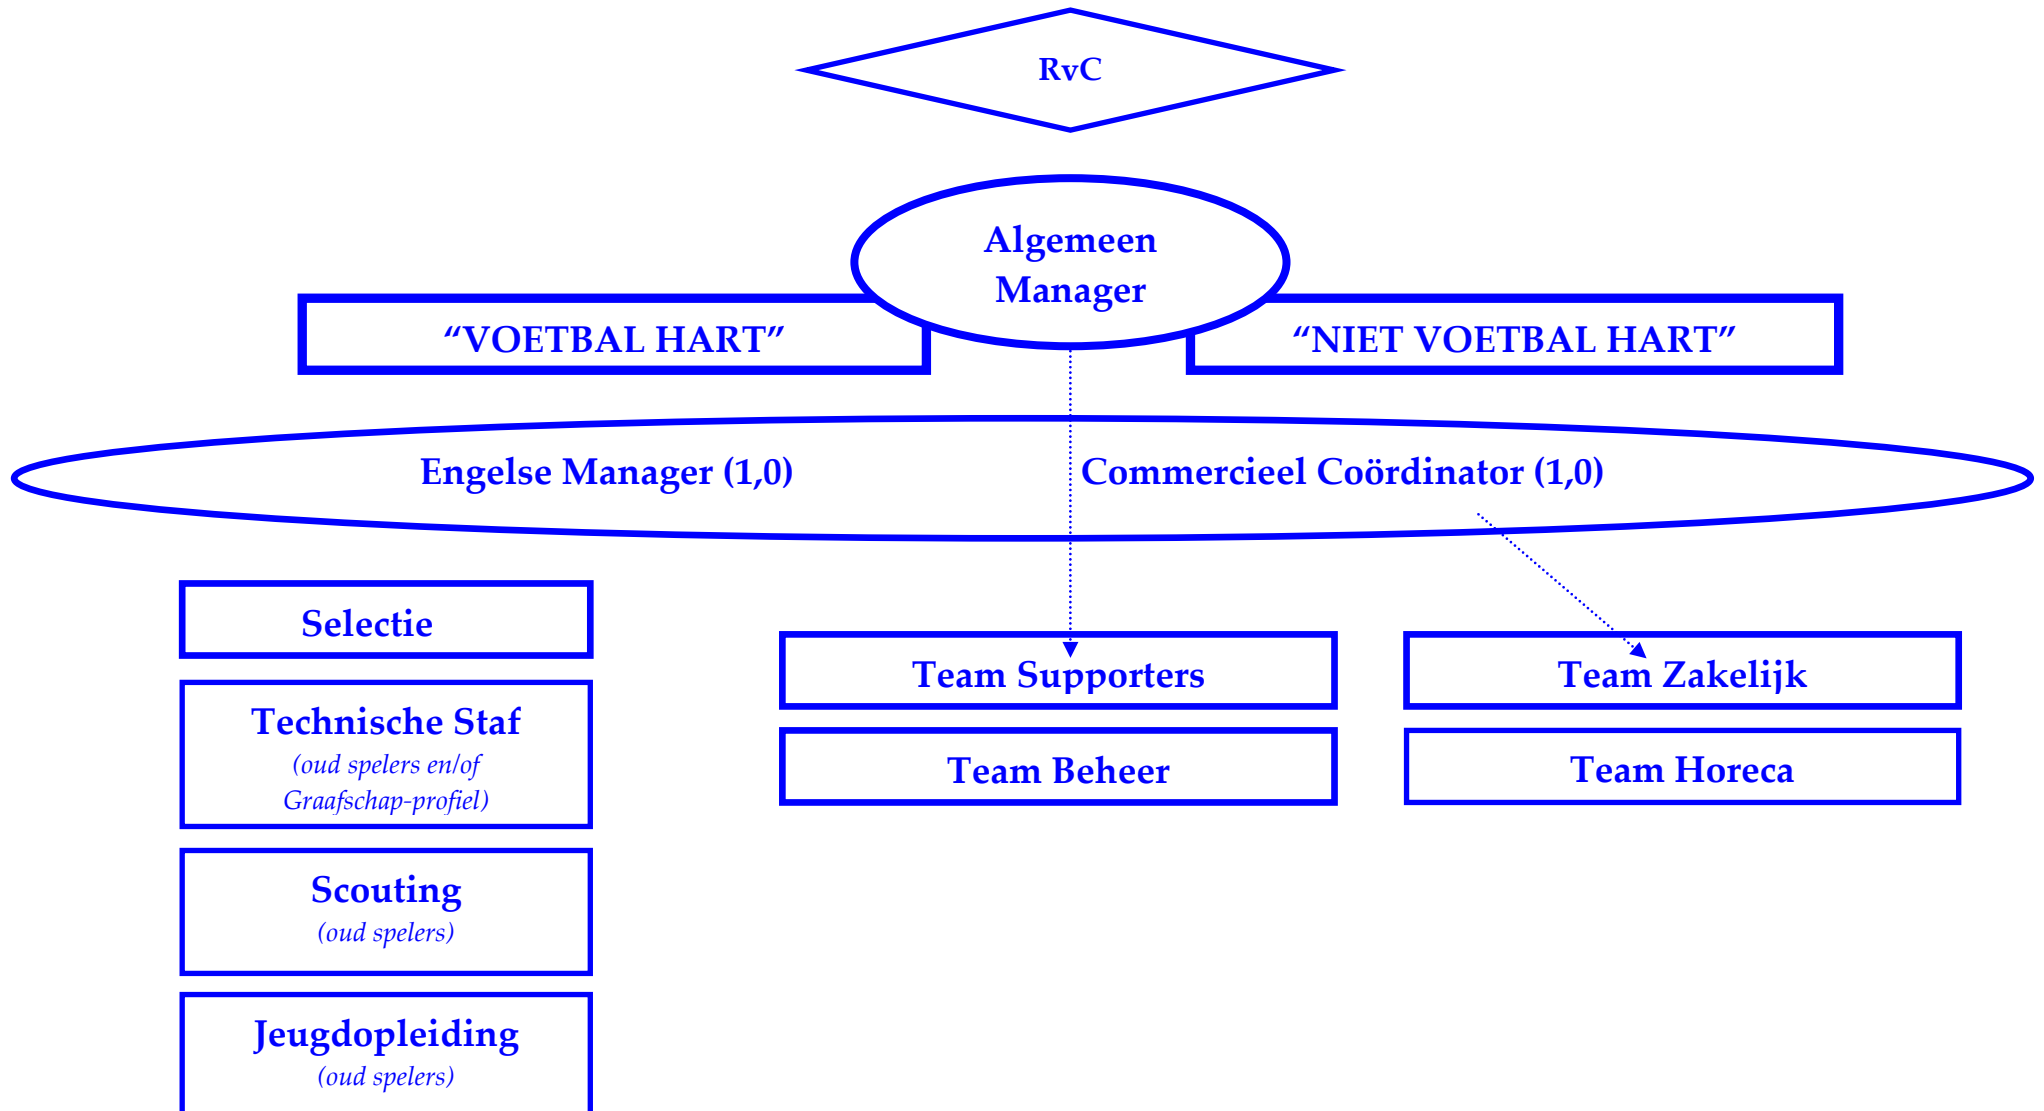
RvC

Algemeen Manager

“VOETBAL HART”

“NIET VOETBAL HART”

Engelse Manager (1,0)

Commercieel Coördinator (1,0)

Selectie

Technische Staf
(oud spelers en/of Graafschap-profiel)

Scouting
(oud spelers)

Jeugdopleiding
(oud spelers)

Team Supporters

Team Beheer

Team Zakelijk

Team Horeca